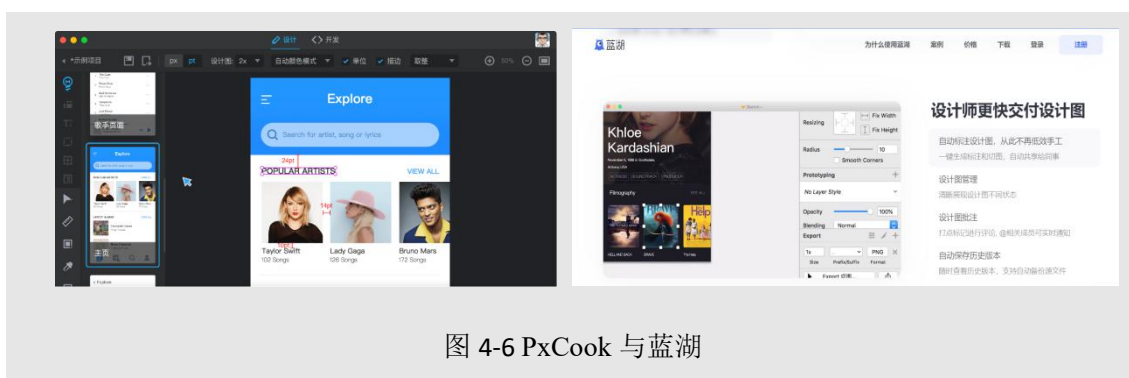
设计 <> 开发

< *示例项目

px pt 设计图: 2x 自动颜色模式 单位 描边 取整

50%

歌手页面

Explore

主页

< Explore

Explore

Search for artist, song or lyrics

24pt

POPULAR ARTISTS

VIEW ALL

14pt

Taylor Swift
102 Songs

Lady Gaga
126 Songs

Bruno Mars
172 Songs

蓝湖

为什么使用蓝湖 案例 价格 下载 登录 注册

Khloe Kardashian

Filmography

Resizing

Fix Width

Fix Height

Radius

10

Smooth Corners

Prototyping

No Layer Style

Opacity

100%

Blending

Normal

Export

1x

PNG

Size

Prefix/Suffix

Format

设计师更快交付设计图

自动标注设计图，从此不再低效手工

一键生成标注和切图，自动共享给同事

设计图管理

清晰展现设计图不同状态

设计图批注

打点标注进行评论，@相关成员可实时通知

自动保存历史版本

随时查看历史版本，支持自动备份源文件

图 4-6 PxCook 与蓝湖